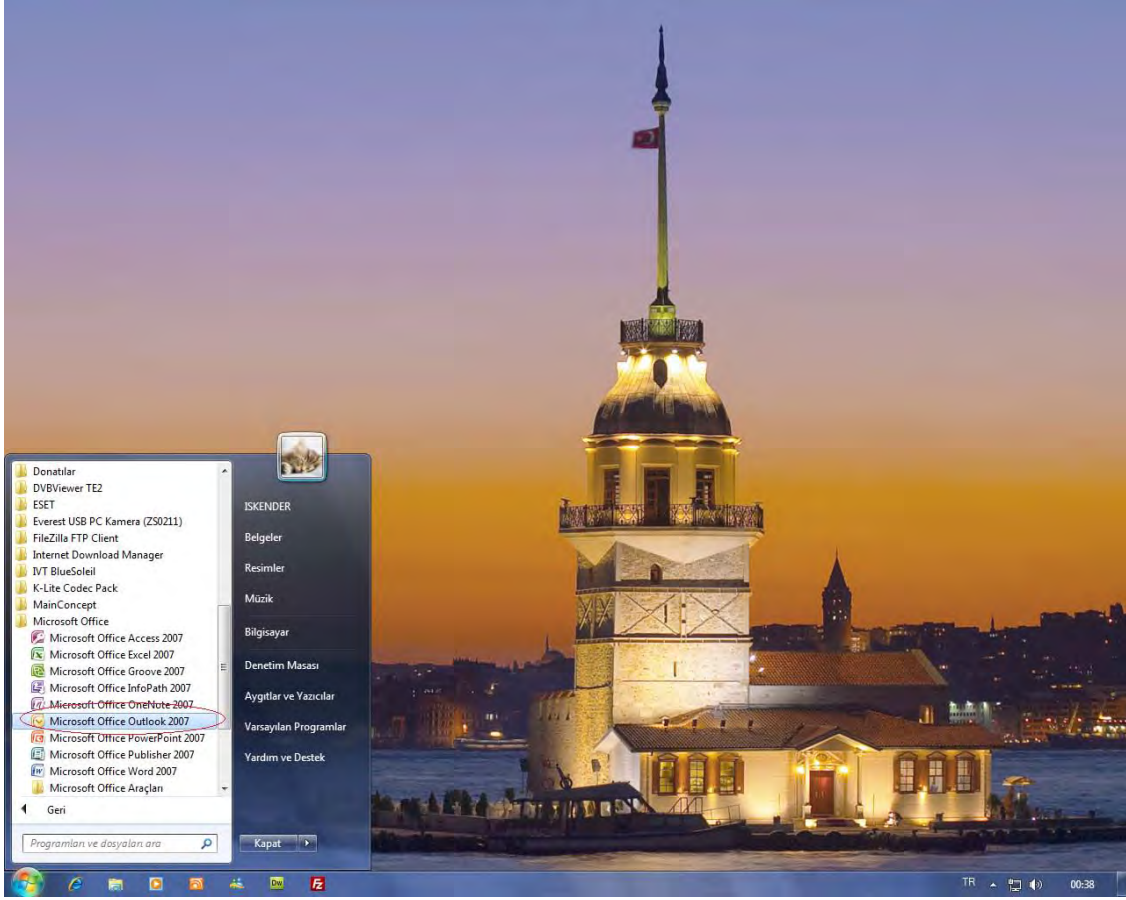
Donatılar
DVBViewer TE2
ESET
Everest USB PC Kamera (ZS0211)
FileZilla FTP Client
Internet Download Manager
IVT BlueSoleil
K-Lite Codec Pack
MainConcept
Microsoft Office
Microsoft Office Access 2007
Microsoft Office Excel 2007
Microsoft Office Groove 2007
Microsoft Office InfoPath 2007
Microsoft Office OneNote 2007
Microsoft Office Outlook 2007
Microsoft Office PowerPoint 2007
Microsoft Office Publisher 2007
Microsoft Office Word 2007
Microsoft Office Araçları
Geri
Programları ve dosyaları ara

ISKENDER
Belgeler
Resimler
Müzik
Bilgisayar
Denetim Masası
Aygıtlar ve Yazıcılar
Varsayılan Programlar
Yardım ve Destek
Kapat

Dw

TR
00:38